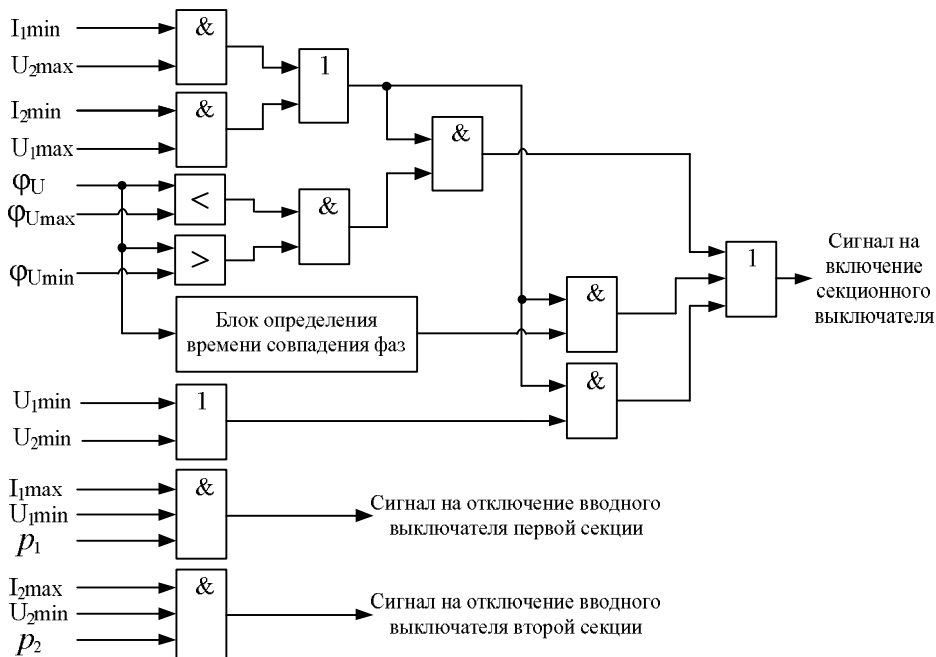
$I_1min$
$U_2max$
&
1
$I_2min$
&
$U_1max$
&
$\varphi_U$
<
$\varphi_{Umax}$
&
>
$\varphi_{Umin}$
1
Сигнал на включение секционного выключателя
&
Блок определения времени совпадения фаз
&
$U_1min$
1
$U_2min$
$I_1max$
&
$U_1min$
$p_1$
Сигнал на отключение вводного выключателя первой секции
$I_2max$
&
$U_2min$
$p_2$
Сигнал на отключение вводного выключателя второй секции